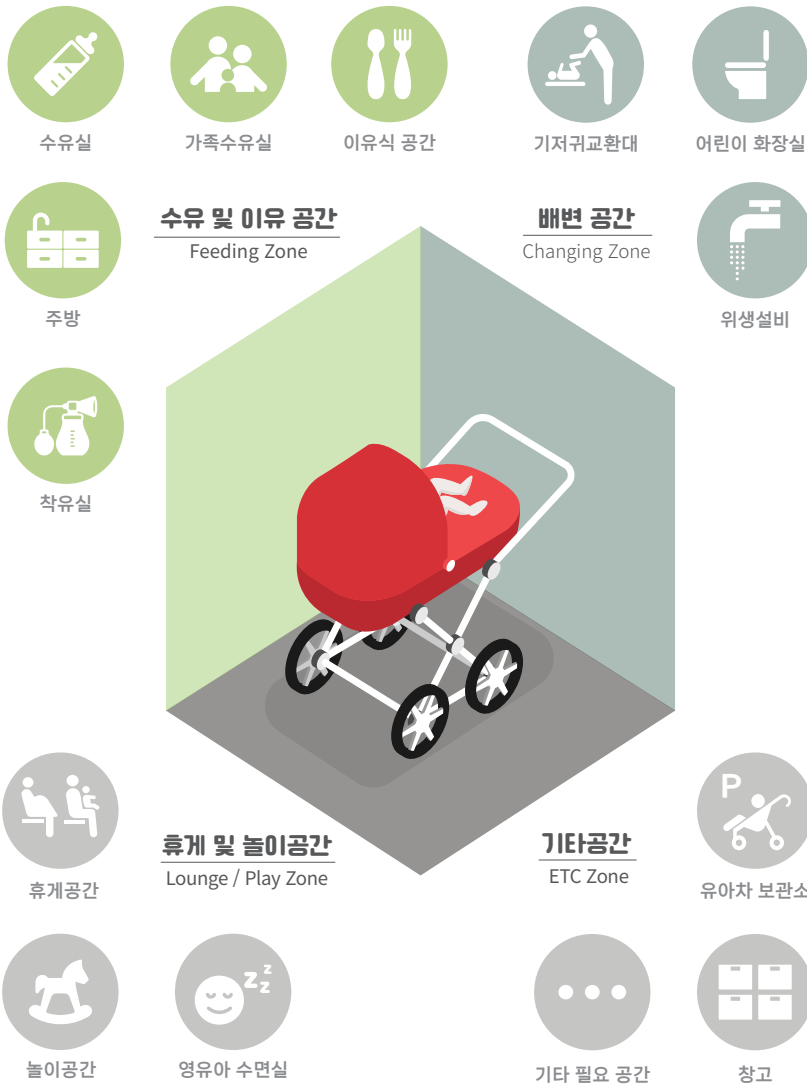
수유실

가족수유실

이유식 공간

기저귀교환대

어린이 화장실

수유 및 이유 공간
Feeding Zone

배변 공간
Changing Zone

주방

위생설비

착유실

휴게공간

휴게 및 놀이공간
Lounge / Play Zone

기타공간
ETC Zone

P

유아차 보관소

놀이공간

영유아 수면실

z z

기타 필요 공간

창고